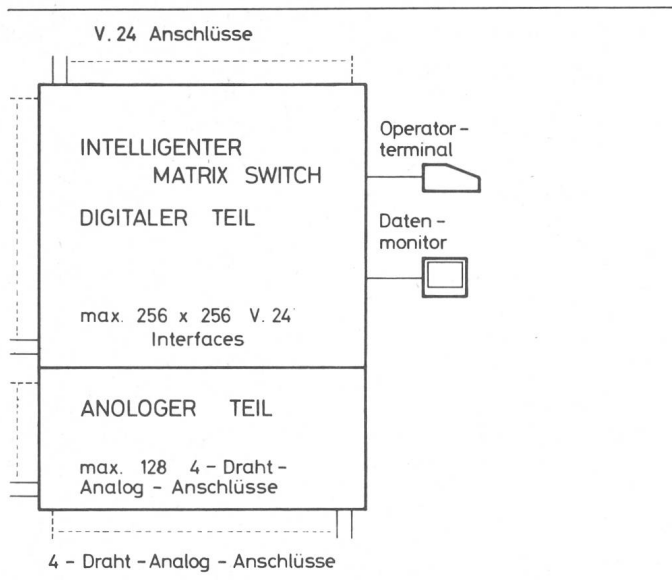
V. 24 Anschlüsse

INTELLIGENTER MATRIX SWITCH

DIGITALER TEIL

max. 256 x 256 V. 24 Interfaces

Operator-terminal

Daten-monitor

ANOLOGER TEIL

max. 128 4 - Draht - Analog - Anschlüsse

4 - Draht - Analog - Anschlüsse